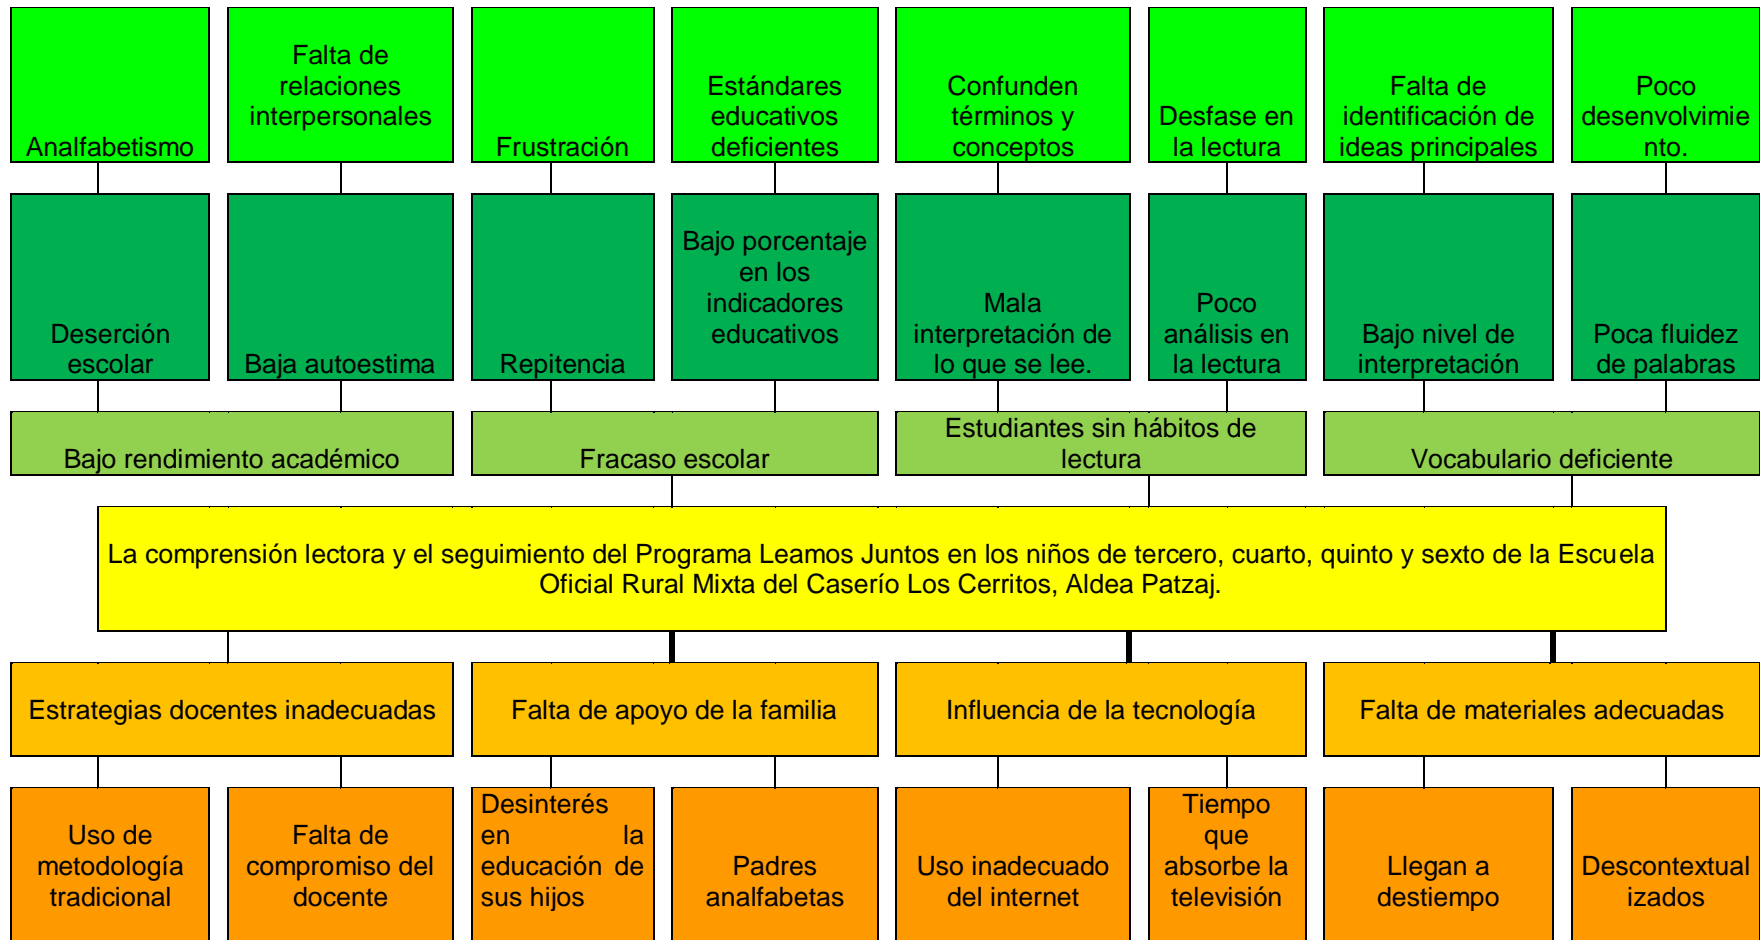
Analfabetismo

Falta de relaciones interpersonales

Frustración

Estándares educativos deficientes

Confunden términos y conceptos

Desfase en la lectura

Falta de identificación de ideas principales

Poco desenvolvimie nto.

Deserción escolar

Baja autoestima

Repitencia

Bajo porcentaje en los indicadores educativos

Mala interpretación de lo que se lee.

Poco análisis en la lectura

Bajo nivel de interpretación

Poca fluidez de palabras

Bajo rendimiento académico

Fracaso escolar

Estudiantes sin hábitos de lectura

Vocabulario deficiente

La comprensión lectora y el seguimiento del Programa Leamos Juntos en los niños de tercero, cuarto, quinto y sexto de la Escuela Oficial Rural Mixta del Caserío Los Cerritos, Aldea Patzaj.

Estrategias docentes inadecuadas

Falta de apoyo de la familia

Influencia de la tecnología

Falta de materiales adecuadas

Uso de metodología tradicional

Falta de compromiso del docente

Desinterés en la educación de sus hijos

Padres analfabetas

Uso inadecuado del internet

Tiempo que absorbe la televisión

Llegan a destiempo

Descontextual izados